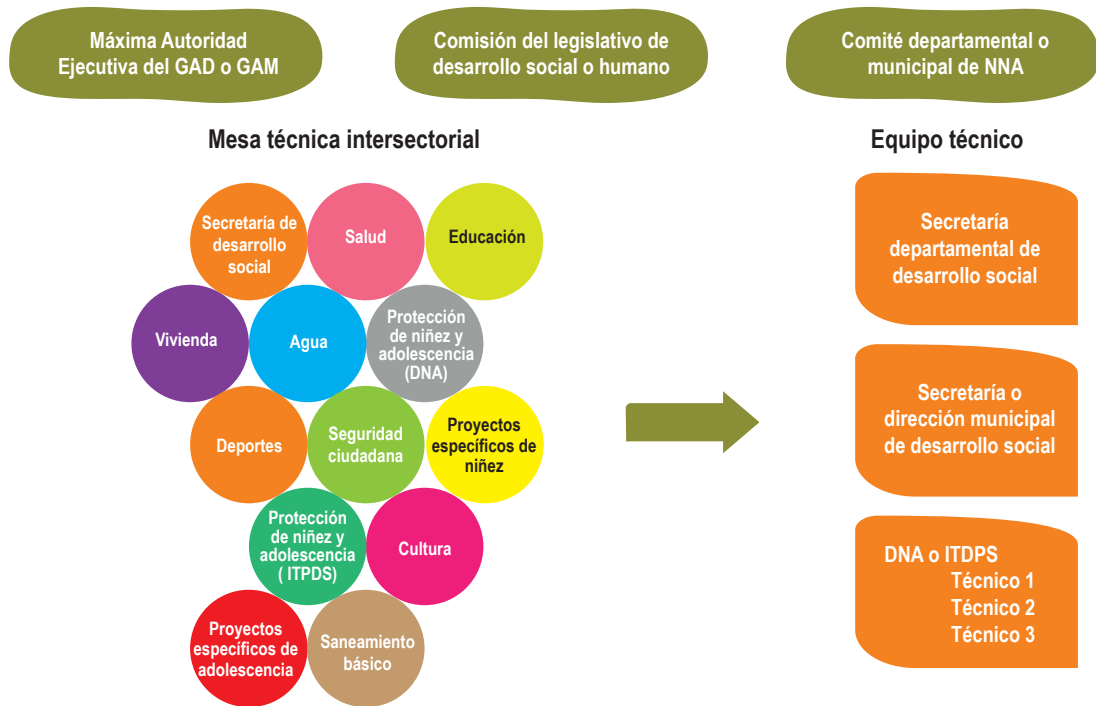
Máxima Autoridad Ejecutiva del GAD o GAM

Comisión del legislativo de desarrollo social o humano

Comité departamental o municipal de NNA

Mesa técnica intersectorial

Secretaría de desarrollo social

Salud

Educación

Vivienda

Agua

Protección de niñez y adolescencia (DNA)

Deportes

Seguridad ciudadana

Proyectos específicos de niñez

Protección de niñez y adolescencia ( ITPDS)

Cultura

Proyectos específicos de adolescencia

Saneamiento básico

Equipo técnico

Secretaría departamental de desarrollo social

Secretaría o dirección municipal de desarrollo social

DNA o ITDPS
Técnico 1
Técnico 2
Técnico 3